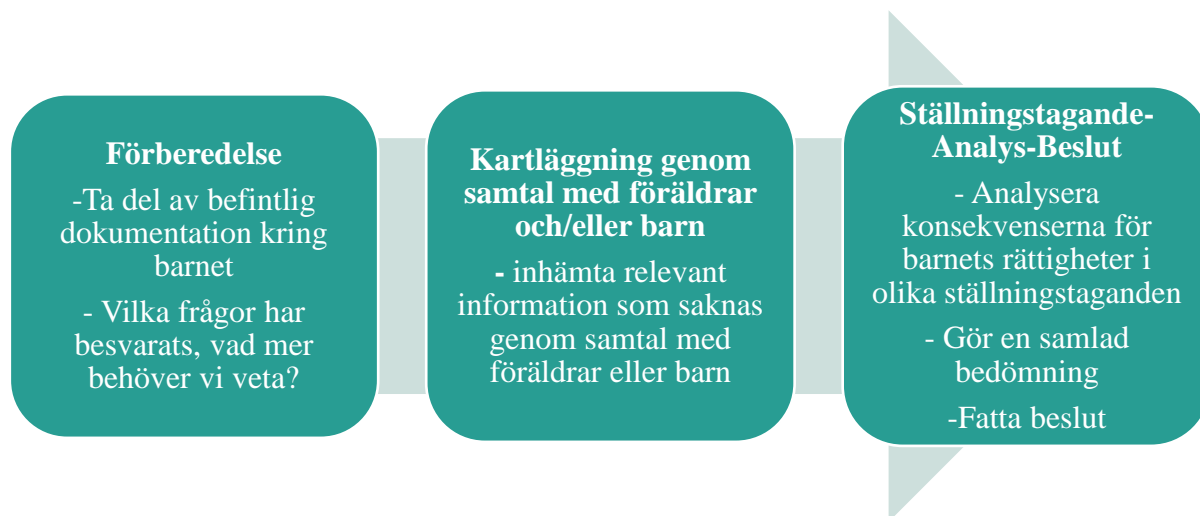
Förberedelse

-Ta del av befintlig dokumentation kring barnet

- Vilka frågor har besvarats, vad mer behöver vi veta?

Kartläggning genom samtal med föräldrar och/eller barn

- inhämta relevant information som saknas genom samtal med föräldrar eller barn

Ställningstagande-Analys-Beslut

- Analysera konsekvenserna för barnets rättigheter i olika ställningstaganden

- Gör en samlad bedömning

-Fatta beslut